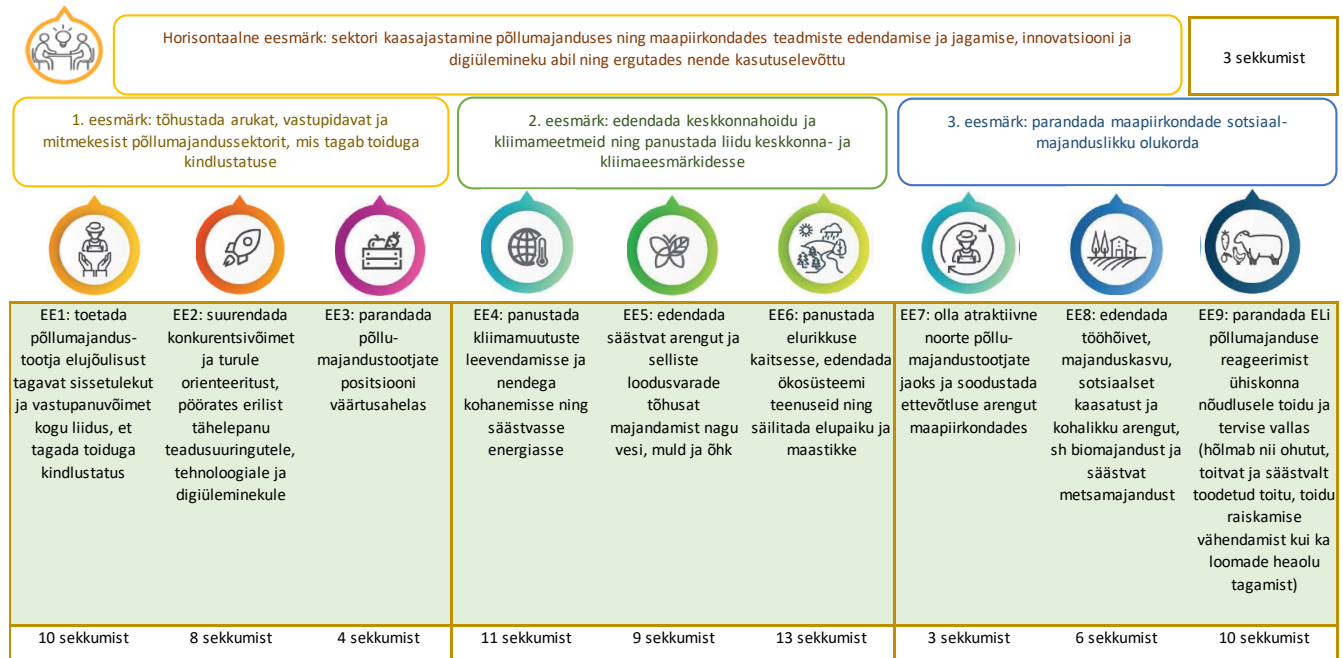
Horisontaalne eesmärk: sektori kaasajastamine põllumajanduses ning maapiirkondades teadmiste edendamise ja jagamise, innovatsiooni ja digiülemineku abil ning ergutades nende kasutuselevõttu

3 sekkumist

1. eesmärk: tõhustada arukat, vastupidavat ja mitmekesist põllumajandussektorit, mis tagab toiduga kindlustatuse

2. eesmärk: edendada keskkonnahoidu ja kliimameetmeid ning panustada liidu keskkonna- ja kliimaeesmärkidesse

3. eesmärk: parandada maapiirkondade sotsiaal-majanduslikku olukorda

| EE1: toetada põllumajandustootja elujõulisust tagavat sissetulekut ja vastupanuvõimet kogu liidus, et tagada toiduga kindlustatus | EE2: suurendada konkurentsivõimet ja turule orienteeritust, pöörates erilist tähelepanu teadusuuringutele, tehnoloogiale ja digiüleminekule | EE3: parandada põllumajandustootjate positsiooni väärtusahelas | EE4: panustada kliimamuutuste leevendamisse ja nendega kohanemisse ning säästvasse energiasse | EE5: edendada säästvat arengut ja selliste loodusvarade tõhusat majandamist nagu vesi, muld ja õhk | EE6: panustada elurikkuse kaitsesse, edendada ökosüsteemi teenuseid ning säilitada elupaiku ja maastikke | EE7: olla atraktiivne noorte põllumajandustootjate jaoks ja soodustada ettevõtluse arengut maapiirkondades | EE8: edendada tööhõivet, majanduskasvu, sotsiaalset kaasatust ja kohalikku arengut, sh biomajandust ja säästvat metsamajandust | EE9: parandada ELi põllumajanduse reageerimist ühiskonna nõudlusele toidu ja tervise vallas (hõlmab nii ohutut, toitvat ja säästvalt toodetud toitu, toidu raiskamise vähendamist kui ka loomade heaolu tagamist) |
|---|---|---|---|---|---|---|---|---|
| 10 sekkumist | 8 sekkumist | 4 sekkumist | 11 sekkumist | 9 sekkumist | 13 sekkumist | 3 sekkumist | 6 sekkumist | 10 sekkumist |